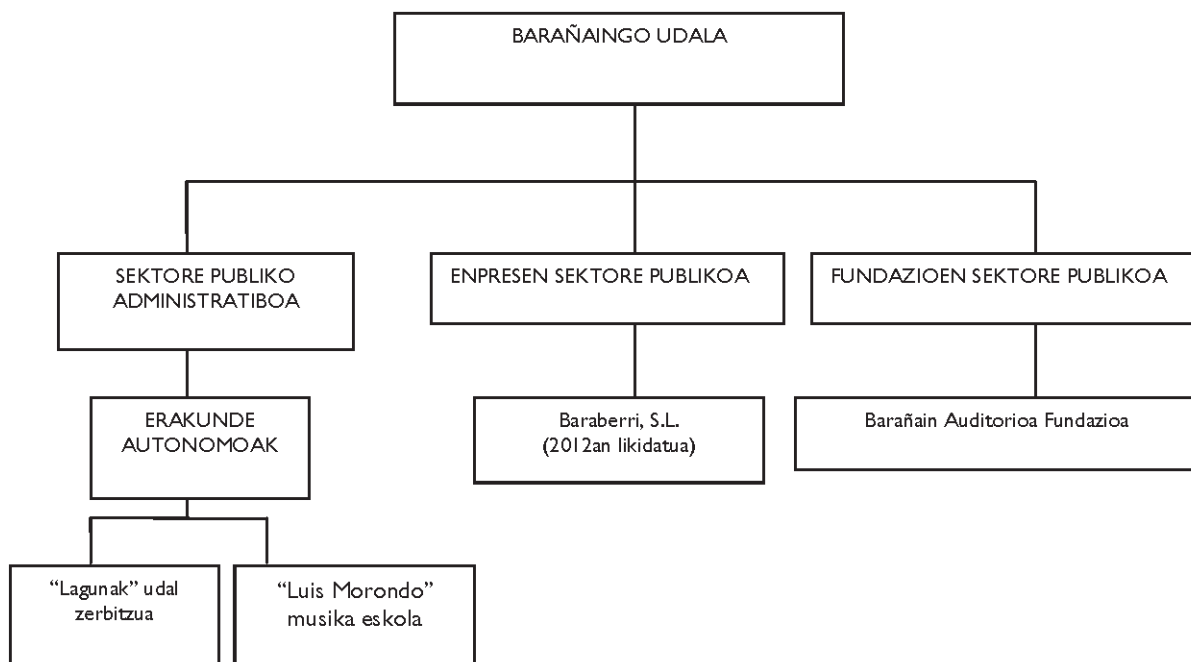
BARAÑAINGO UDALA

SEKTORE PUBLIKO ADMINISTRATIBOA

ENPRESEN SEKTORE PUBLIKOA

FUNDAZIOEN SEKTORE PUBLIKOA

ERAKUNDE AUTONOMOAK

Baraberri, S.L. (2012an likidatua)

Barañain Auditorioa Fundazioa

"Lagunak" udal zerbitzua

"Luis Morondo" musika eskola